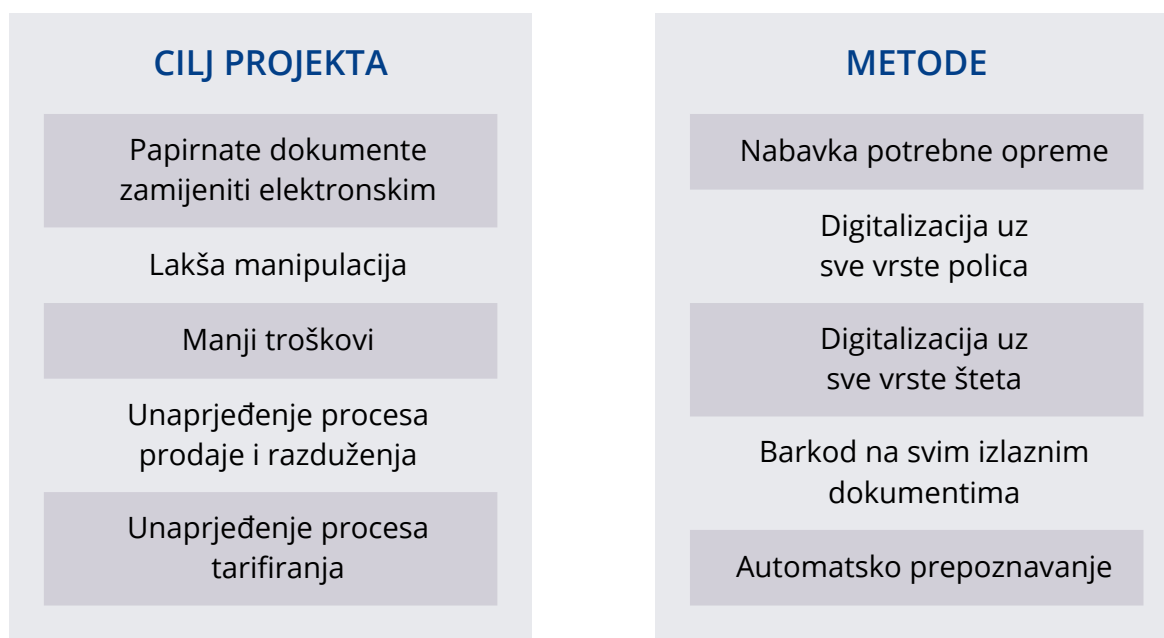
CILJ PROJEKTA

Papirnate dokumente zamijeniti elektronskim

Lakša manipulacija

Manji troškovi

Unaprjeđenje procesa prodaje i razduženja

Unaprjeđenje procesa tarifiranja

METODE

Nabavka potrebne opreme

Digitalizacija uz sve vrste polica

Digitalizacija uz sve vrste šteta

Barkod na svim izlaznim dokumentima

Automatsko prepoznavanje